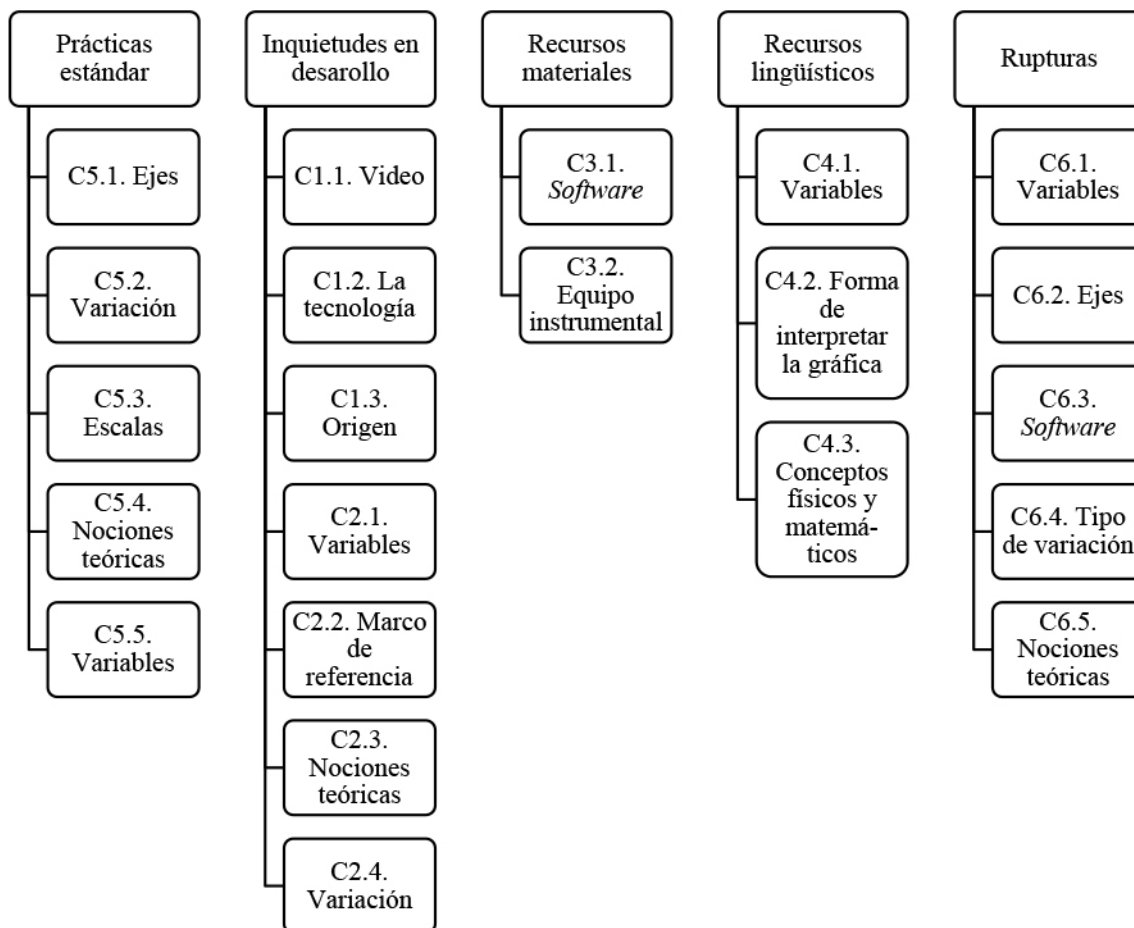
Prácticas estándar

C5.1. Ejes

C5.2. Variación

C5.3. Escalas

C5.4. Nociones teóricas

C5.5. Variables

Inquietudes en desarollo

C1.1. Video

C1.2. La tecnología

C1.3. Origen

C2.1. Variables

C2.2. Marco de referencia

C2.3. Nociones teóricas

C2.4. Variación

Recursos materiales

C3.1. *Software*

C3.2. Equipo instrumental

Recursos lingüísticos

C4.1. Variables

C4.2. Forma de interpretar la gráfica

C4.3. Conceptos físicos y matemáticos

Rupturas

C6.1. Variables

C6.2. Ejes

C6.3. *Software*

C6.4. Tipo de variación

C6.5. Nociones teóricas